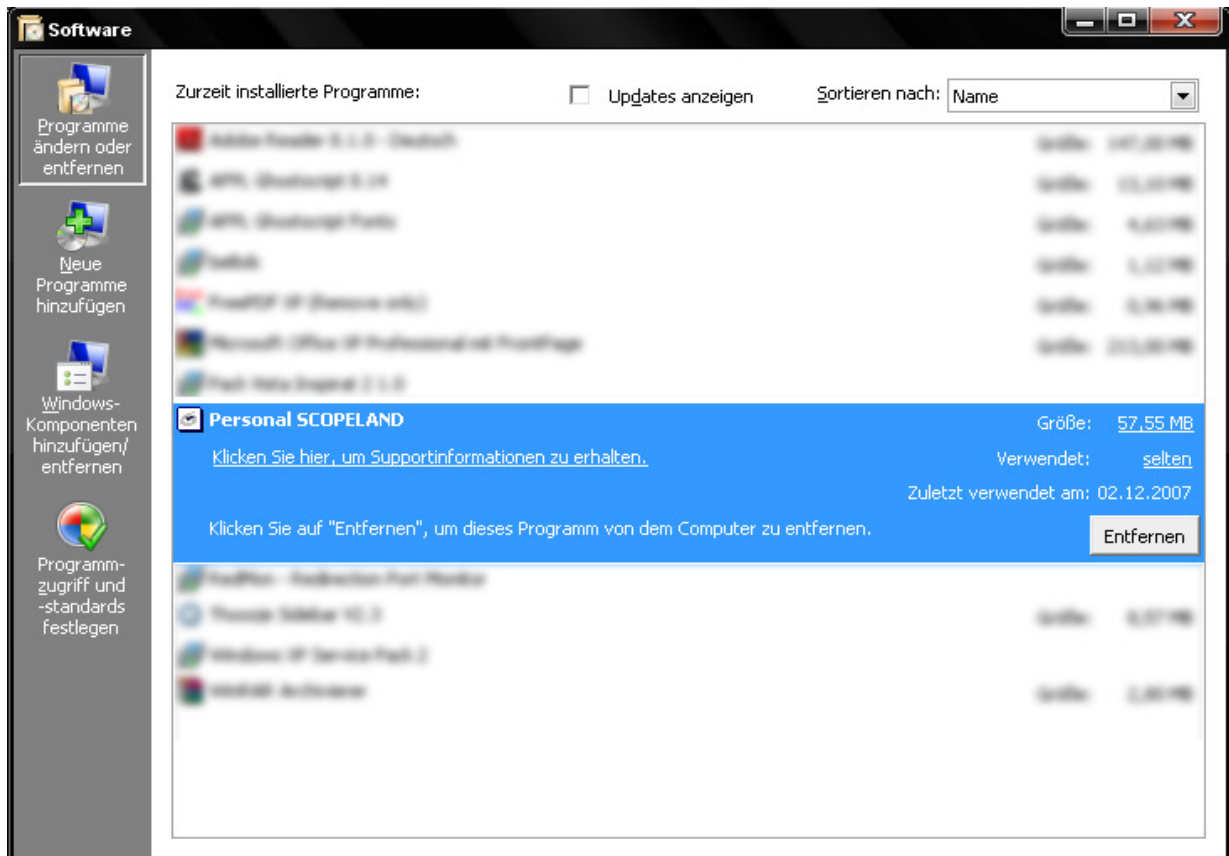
Software

Programme ändern oder entfernen

Neue Programme hinzufügen

Windows-Komponenten hinzufügen/ entfernen

Programmzugriff und -standards festlegen

Zurzeit installierte Programme:

Updates anzeigen

Sortieren nach: Name

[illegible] Größe: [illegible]
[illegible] Größe: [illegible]
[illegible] Größe: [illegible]
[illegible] Größe: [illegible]
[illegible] Größe: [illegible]
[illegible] Größe: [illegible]
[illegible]

Personal SCOPELAND Größe: 57,55 MB
Klicken Sie hier, um Supportinformationen zu erhalten. Verwendet: selten
Zuletzt verwendet am: 02.12.2007
Klicken Sie auf "Entfernen", um dieses Programm von dem Computer zu entfernen.
Entfernen

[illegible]
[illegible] Größe: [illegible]
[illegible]
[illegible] Größe: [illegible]